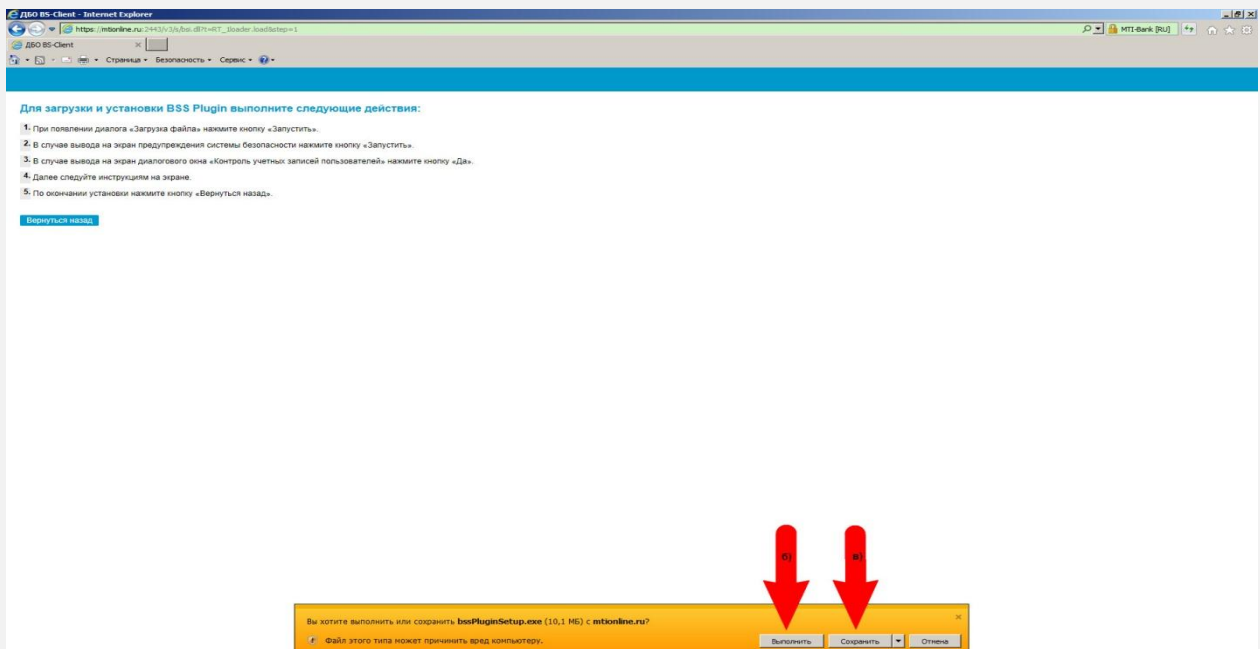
ДБО BS-Client - Internet Explorer
https://mtionline.ru:2443/v3/s/bsi.dll?t=RT_1loader.load&step=1
MTI-Bank [RU]
ДБО BS-Client
Страница Безопасность Сервис

Для загрузки и установки BSS Plugin выполните следующие действия:

1. При появлении диалога «Загрузка файла» нажмите кнопку «Запустить».

2. В случае вывода на экран предупреждения системы безопасности нажмите кнопку «Запустить».

3. В случае вывода на экран диалогового окна «Контроль учетных записей пользователей» нажмите кнопку «Да».

4. Далее следуйте инструкциям на экране.

5. По окончании установки нажмите кнопку «Вернуться назад».

Вернуться назад

б)

в)

Вы хотите выполнить или сохранить bssPluginSetup.exe (10,1 МБ) с mtionline.ru?

Файл этого типа может причинить вред компьютеру.

Выполнить Сохранить Отмена